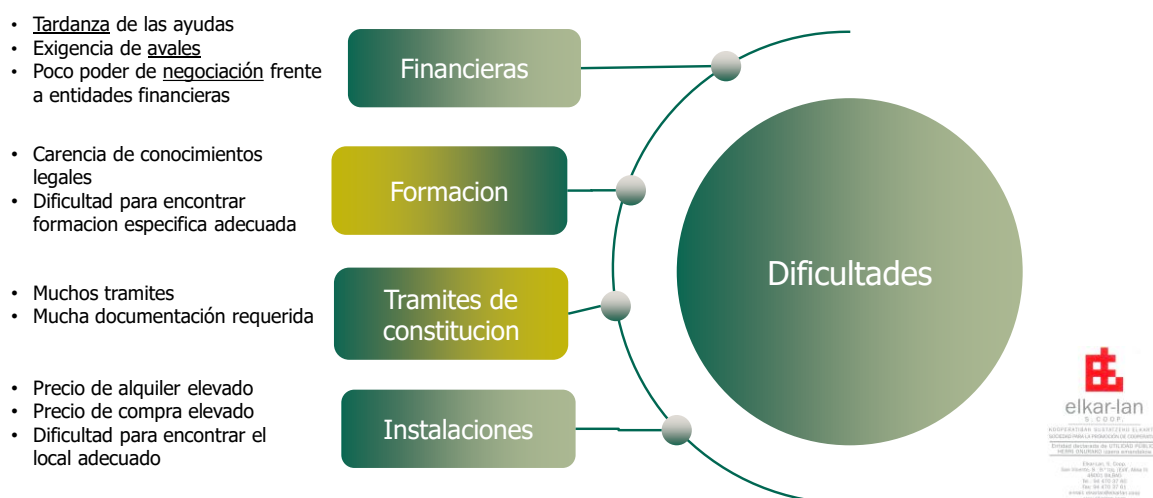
• Tardanza de las ayudas
• Exigencia de avales
• Poco poder de negociación frente a entidades financieras

Financieras

• Carencia de conocimientos legales
• Dificultad para encontrar formacion especifica adecuada

Formacion

• Muchos tramites
• Mucha documentación requerida

Tramites de constitucion

• Precio de alquiler elevado
• Precio de compra elevado
• Dificultad para encontrar el local adecuado

Instalaciones

Dificultades

elkar-lan
S. COOP.
KOOPERATIBAK SUSTATZEKO ELKARTEA
SOCIEDAD PARA LA PROMOCIÓN DE COOPERATIVAS
Entidad declarada de UTILIDAD PÚBLICA
HERRI ONURAKO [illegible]
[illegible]